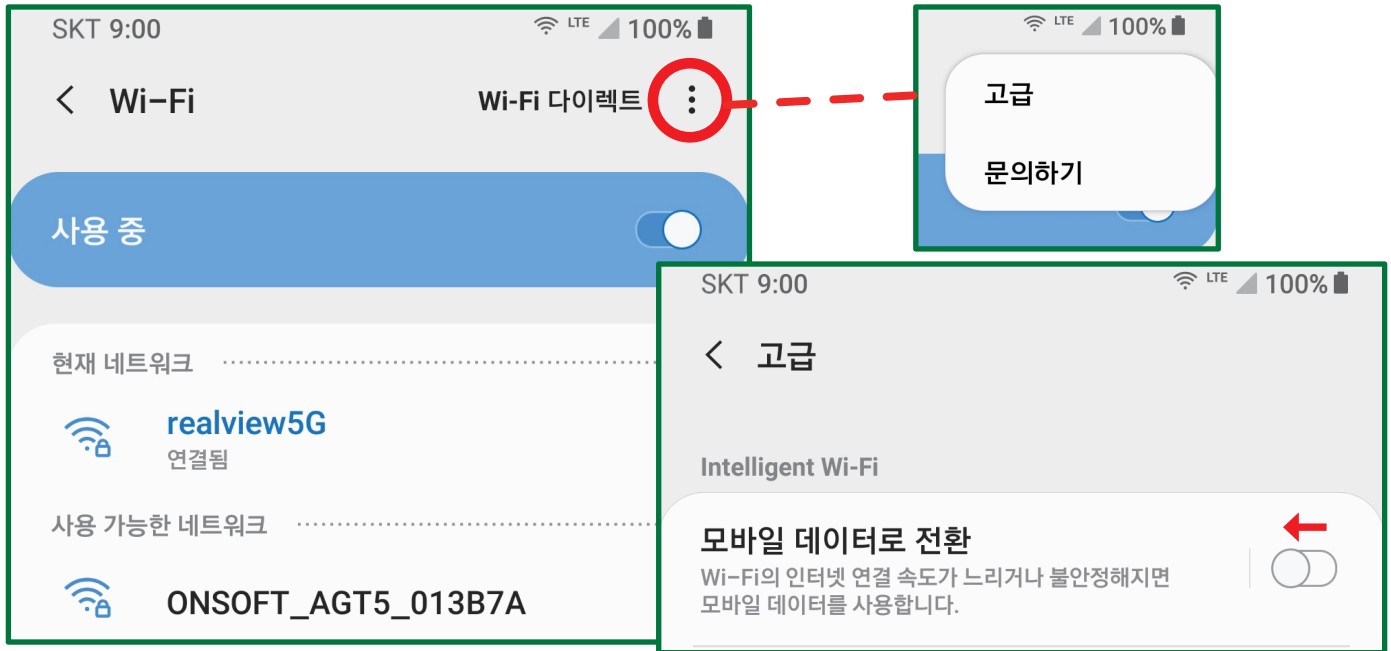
SKT 9:00 LTE 100%

Wi-Fi Wi-Fi 다이렉트

사용 중

현재 네트워크

realview5G
연결됨

사용 가능한 네트워크

ONSOFT_AGT5_013B7A

LTE 100%

고급

문의하기

SKT 9:00 LTE 100%

고급

Intelligent Wi-Fi

모바일 데이터로 전환
Wi-Fi의 인터넷 연결 속도가 느리거나 불안정해지면 모바일 데이터를 사용합니다.